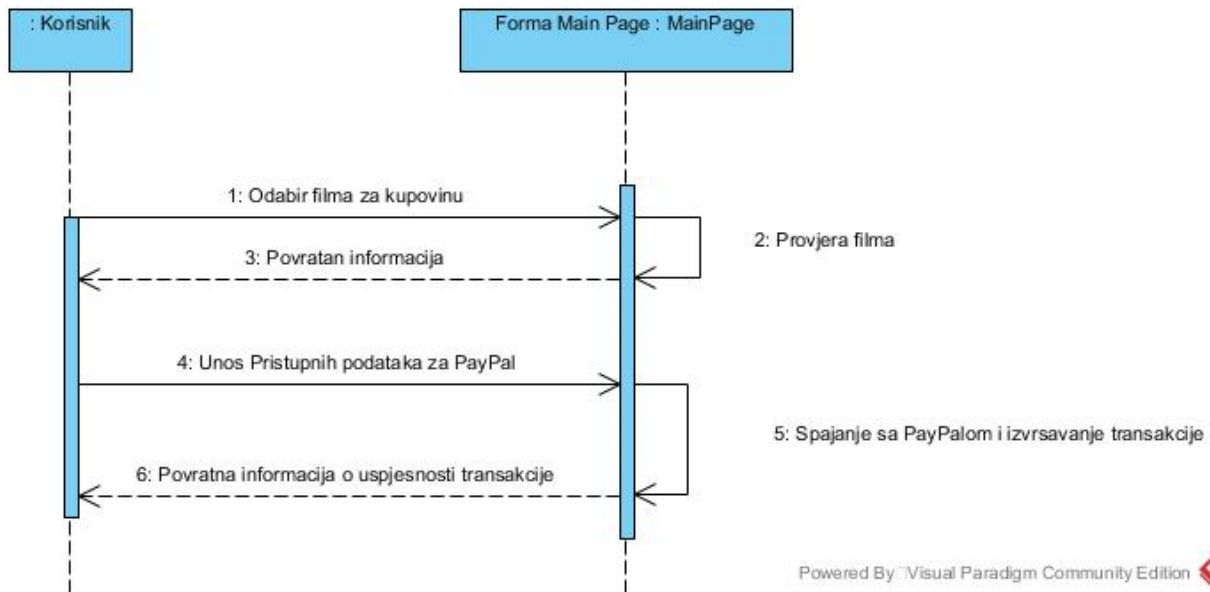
: Korisnik

Forma Main Page : MainPage

1: Odabir filma za kupovinu

2: Provjera filma

3: Povratan informacija

4: Unos Pristupnih podataka za PayPal

5: Spajanje sa PayPalom i izvrsavanje transakcije

6: Povratna informacija o uspjesnosti transakcije

Powered By Visual Paradigm Community Edition